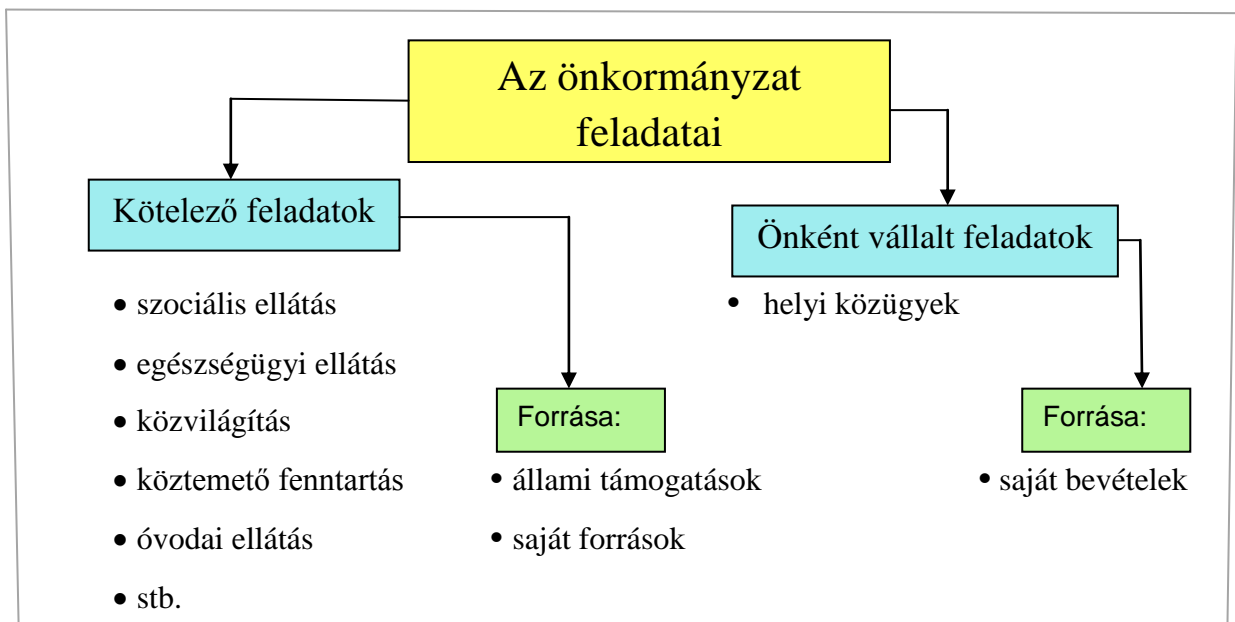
Az önkormányzat feladatai

Kötelező feladatok

• szociális ellátás
• egészségügyi ellátás
• közvilágítás
• köztemető fenntartás
• óvodai ellátás
• stb.

Forrása:

• állami támogatások
• saját források

Önként vállalt feladatok

• helyi közügyek

Forrása:

• saját bevételek